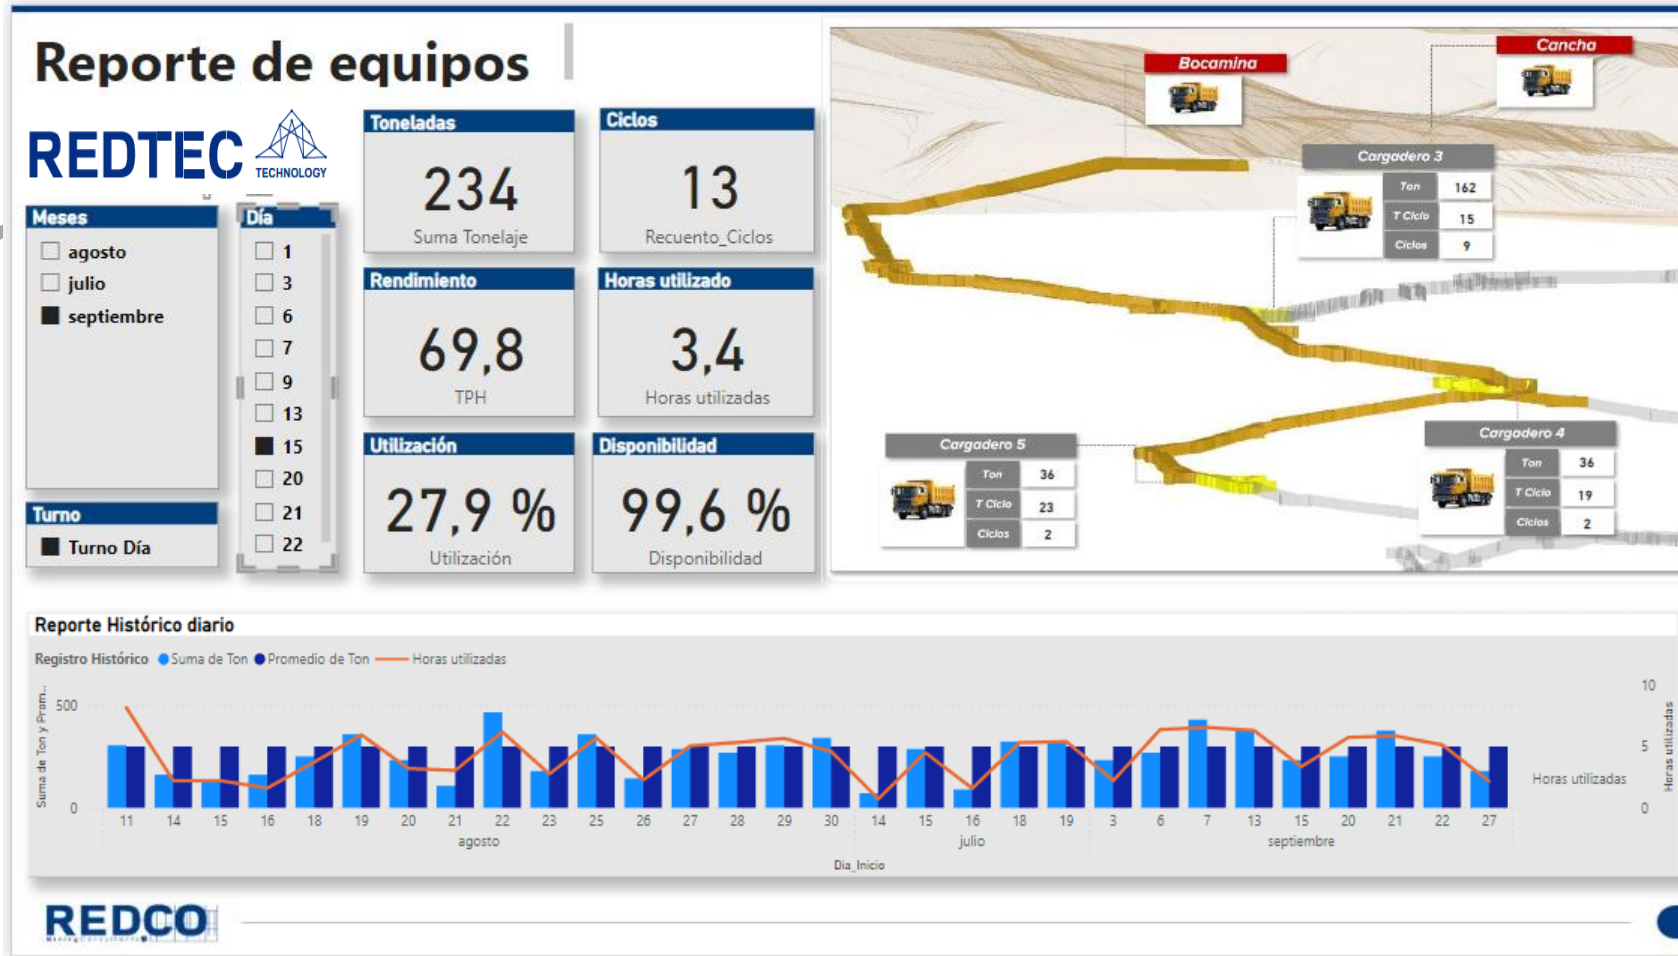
Reporte de equipos

REDTEC TECHNOLOGY

Meses
agosto
julio
septiembre

Día
1
3
6
7
9
13
15
20
21
22

Turno
Turno Día

Toneladas
234
Suma Tonelaje

Ciclos
13
Recuento_Ciclos

Rendimiento
69,8
TPH

Horas utilizado
3,4
Horas utilizadas

Utilización
27,9 %
Utilización

Disponibilidad
99,6 %
Disponibilidad

Bocamina

Cancha

Cargadero 3
| Ton | 162 |
|---|---|
| T Ciclo | 15 |
| Ciclos | 9 |

Cargadero 5
| Ton | 36 |
|---|---|
| T Ciclo | 23 |
| Ciclos | 2 |

Cargadero 4
| Ton | 36 |
|---|---|
| T Ciclo | 19 |
| Ciclos | 2 |

Reporte Histórico diario

Registro Histórico ● Suma de Ton ● Promedio de Ton — Horas utilizadas

Suma de Ton y Prom...
500
0
11 14 15 16 18 19 20 21 22 23 25 26 27 28 29 30 14 15 16 18 19 3 6 7 13 15 20 21 22 27
agosto julio septiembre
Dia_Inicio
10
5
0
Horas utilizadas
Horas utilizadas

REDCO